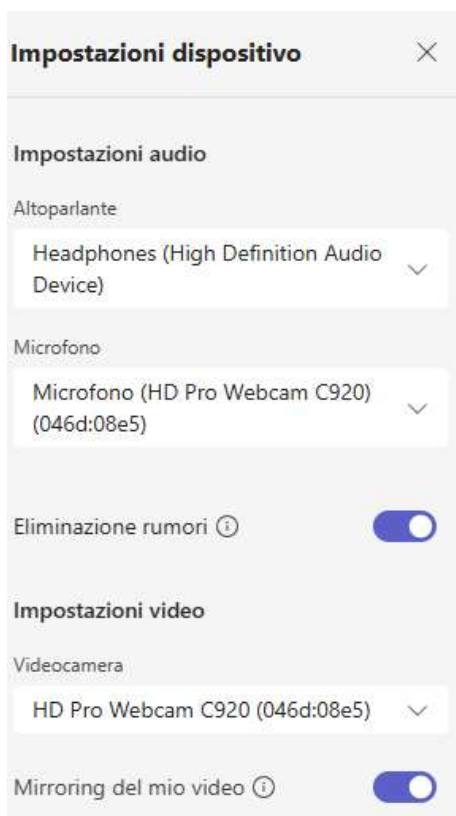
Impostazioni dispositivo

Impostazioni audio

Altoparlante

Headphones (High Definition Audio Device)

Microfono

Microfono (HD Pro Webcam C920) (046d:08e5)

Eliminazione rumori

Impostazioni video

Videocamera

HD Pro Webcam C920 (046d:08e5)

Mirroring del mio video